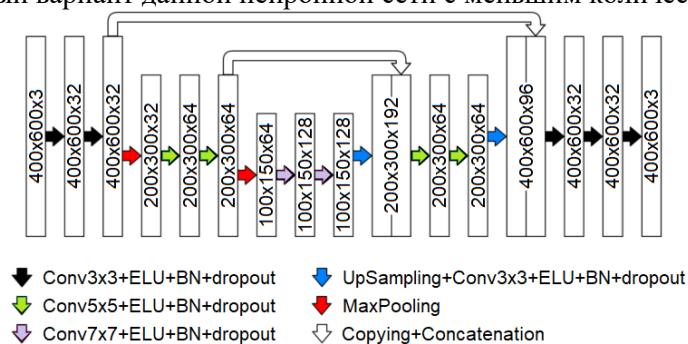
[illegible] вариант данной нейронной сети с меньшим количес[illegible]

400x600x3
400x600x32
400x600x32
200x300x32
200x300x64
200x300x64
100x150x64
100x150x128
100x150x128
200x300x192
200x300x64
200x300x64
400x600x96
400x600x32
400x600x32
400x600x3

Conv3x3+ELU+BN+dropout
Conv5x5+ELU+BN+dropout
Conv7x7+ELU+BN+dropout
UpSampling+Conv3x3+ELU+BN+dropout
MaxPooling
Copying+Concatenation